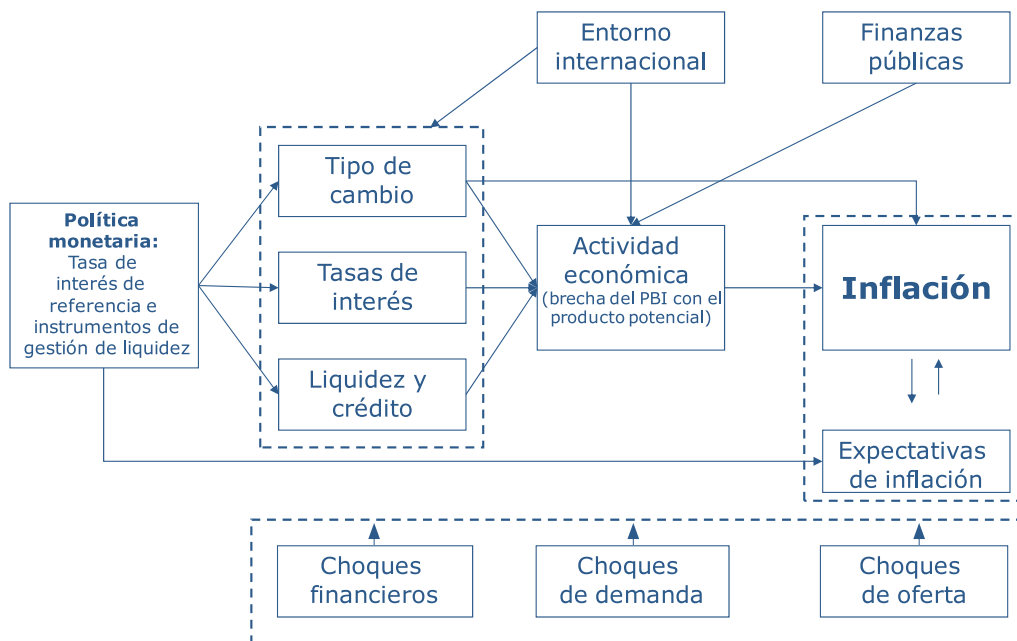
Entorno internacional

Finanzas públicas

Política monetaria: Tasa de interés de referencia e instrumentos de gestión de liquidez

Tipo de cambio

Tasas de interés

Liquidez y crédito

Actividad económica (brecha del PBI con el producto potencial)

Inflación

Expectativas de inflación

Choques financieros

Choques de demanda

Choques de oferta